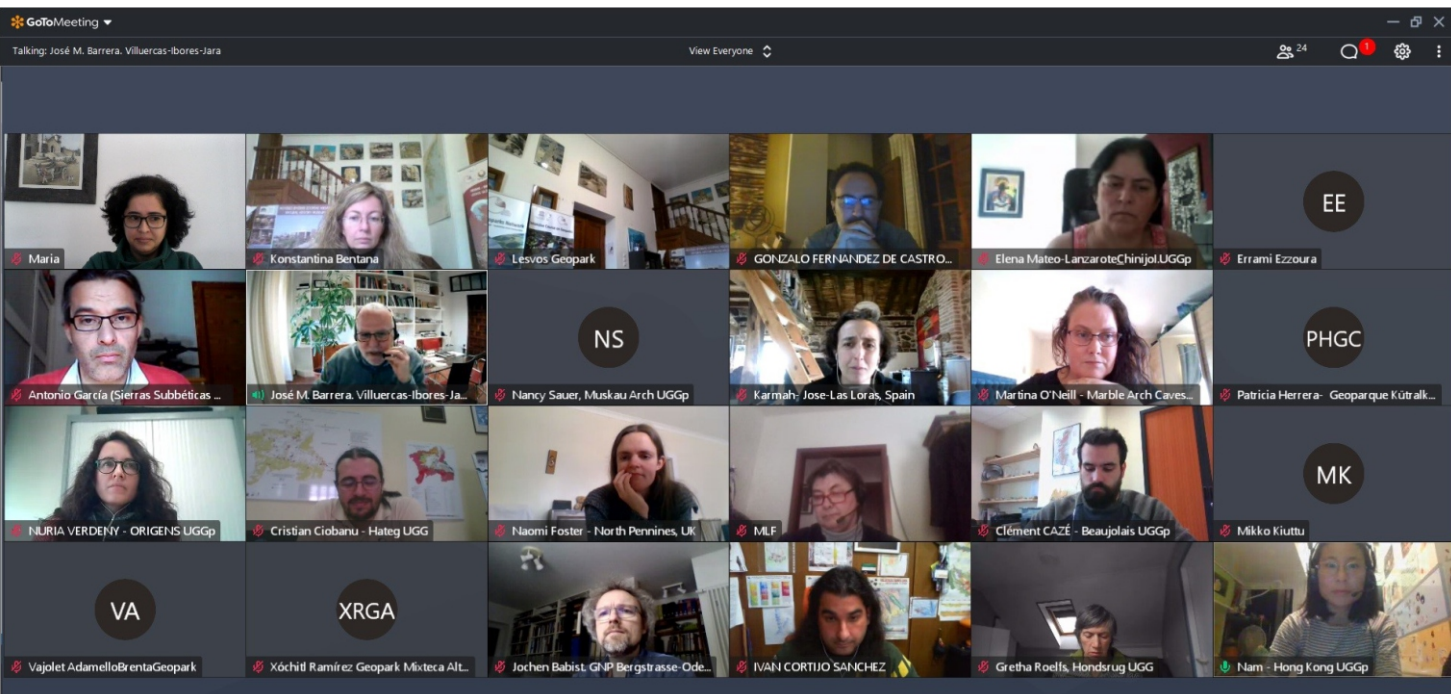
GoToMeeting

Talking: José M. Barrera. Villuercas-Ibores-Jara

View Everyone

24

1

Maria

Konstantina Bentana

Lesvos Geopark

GONZALO FERNANDEZ DE CASTRO...

Elena Mateo-LanzaroteChinijol.UGGp

EE

Errami Ezzoura

Antonio García (Sierras Subbéticas ...

José M. Barrera. Villuercas-Ibores-Ja...

NS

Nancy Sauer, Muskau Arch UGGp

Karmah- Jose-Las Loras, Spain

Martina O'Neill - Marble Arch Caves...

PHGC

Patricia Herrera- Geoparque Kütralk...

NURIA VERDENY - ORIGENS UGGp

Cristian Ciobanu - Hateg UGG

Naomi Foster - North Pennines, UK

MLF

Clément CAZÉ - Beaujolais UGGp

MK

Mikko Kiuttu

VA

Vajolet AdamelloBrentaGeopark

XRGA

Xóchitl Ramírez Geopark Mixteca Alt...

Jochen Babist. GNP Bergstrasse-Ode...

IVAN CORTIJO SANCHEZ

Gretha Roelfs, Hondsrug UGG

Nam - Hong Kong UGGp